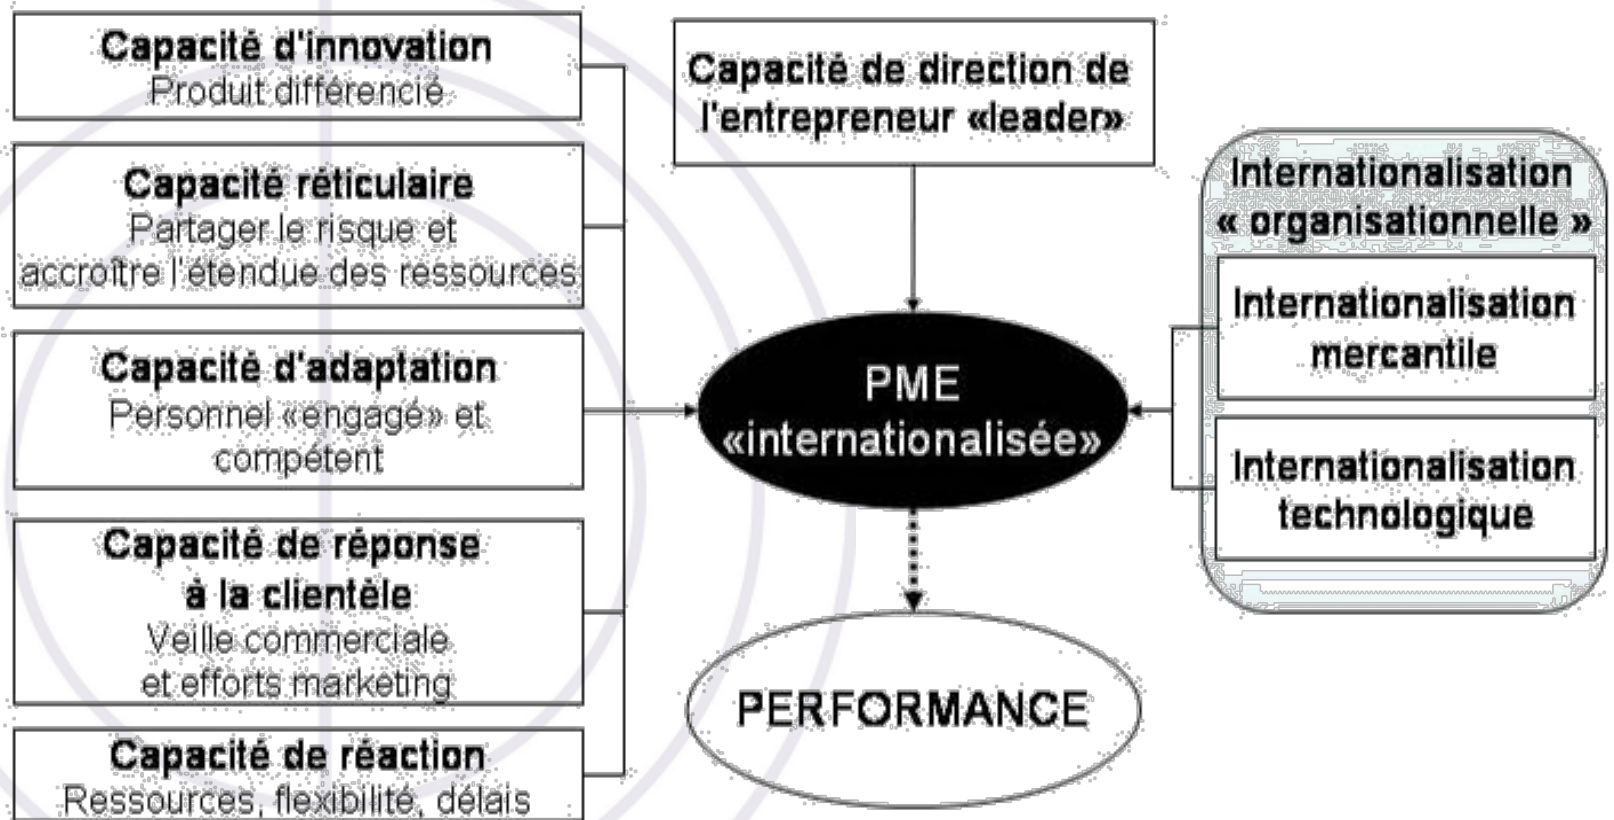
Capacité d'innovation
Produit différencié

Capacité réticulaire
Partager le risque et accroître l'étendue des ressources

Capacité d'adaptation
Personnel «engagé» et compétent

Capacité de réponse à la clientèle
Veille commerciale et efforts marketing

Capacité de réaction
Ressources, flexibilité, délais

Capacité de direction de l'entrepreneur «leader»

PME «internationalisée»

PERFORMANCE

Internationalisation « organisationnelle »

Internationalisation mercantile

Internationalisation technologique